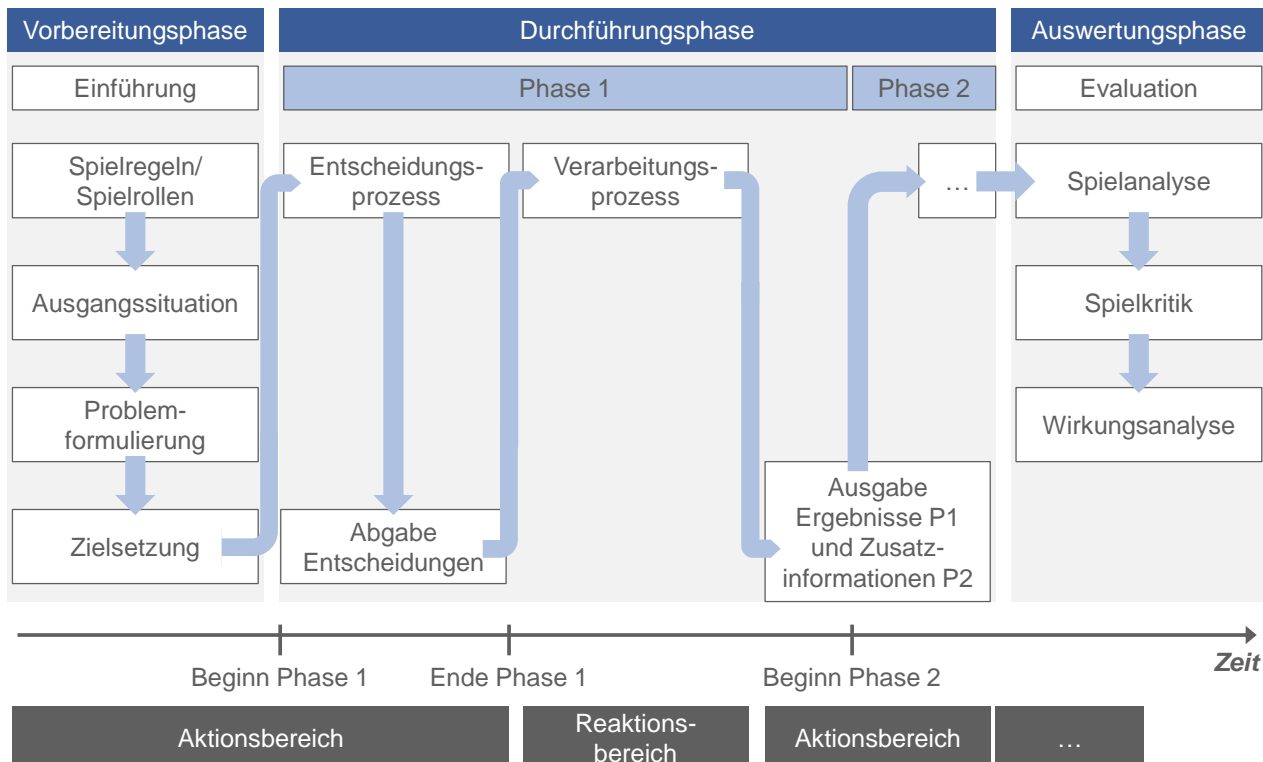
Vorbereitungsphase

Einführung

Spielregeln/ Spielrollen

Ausgangssituation

Problemformulierung

Zielsetzung

Durchführungsphase

Phase 1

Phase 2

Entscheidungsprozess

Abgabe Entscheidungen

Verarbeitungsprozess

Ausgabe Ergebnisse P1 und Zusatzinformationen P2

…

Auswertungsphase

Evaluation

Spielanalyse

Spielkritik

Wirkungsanalyse

Zeit

Beginn Phase 1

Ende Phase 1

Beginn Phase 2

Aktionsbereich

Reaktionsbereich

Aktionsbereich

…